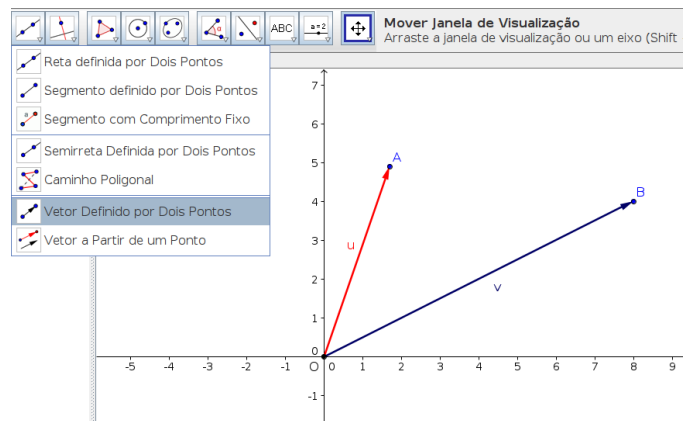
ABC
a = 2
Mover Janela de Visualização
Arraste a janela de visualização ou um eixo (Shift

Reta definida por Dois Pontos
Segmento definido por Dois Pontos
Segmento com Comprimento Fixo
Semirreta Definida por Dois Pontos
Caminho Poligonal
Vetor Definido por Dois Pontos
Vetor a Partir de um Ponto

7
6
5
4
3
2
1
0
-1
A
B
u
v
-5 -4 -3 -2 -1 O 0 1 2 3 4 5 6 7 8 9